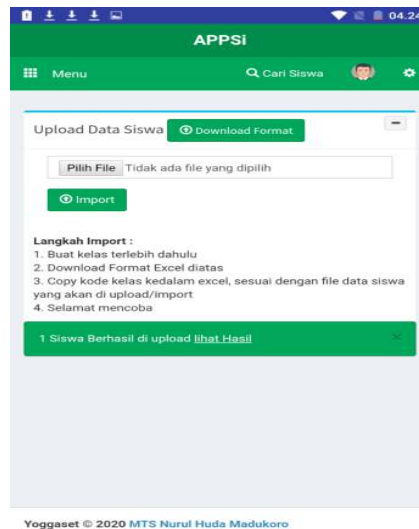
04.24

APPSi

Menu

Cari Siswa

Upload Data Siswa

Download Format

Pilih File Tidak ada file yang dipilih

Import

Langkah Import :
1. Buat kelas terlebih dahulu
2. Download Format Excel diatas
3. Copy kode kelas kedalam excel, sesuai dengan file data siswa yang akan di upload/import
4. Selamat mencoba

1 Siswa Berhasil di upload lihat Hasil

Yoggaset © 2020 MTS Nurul Huda Madukoro